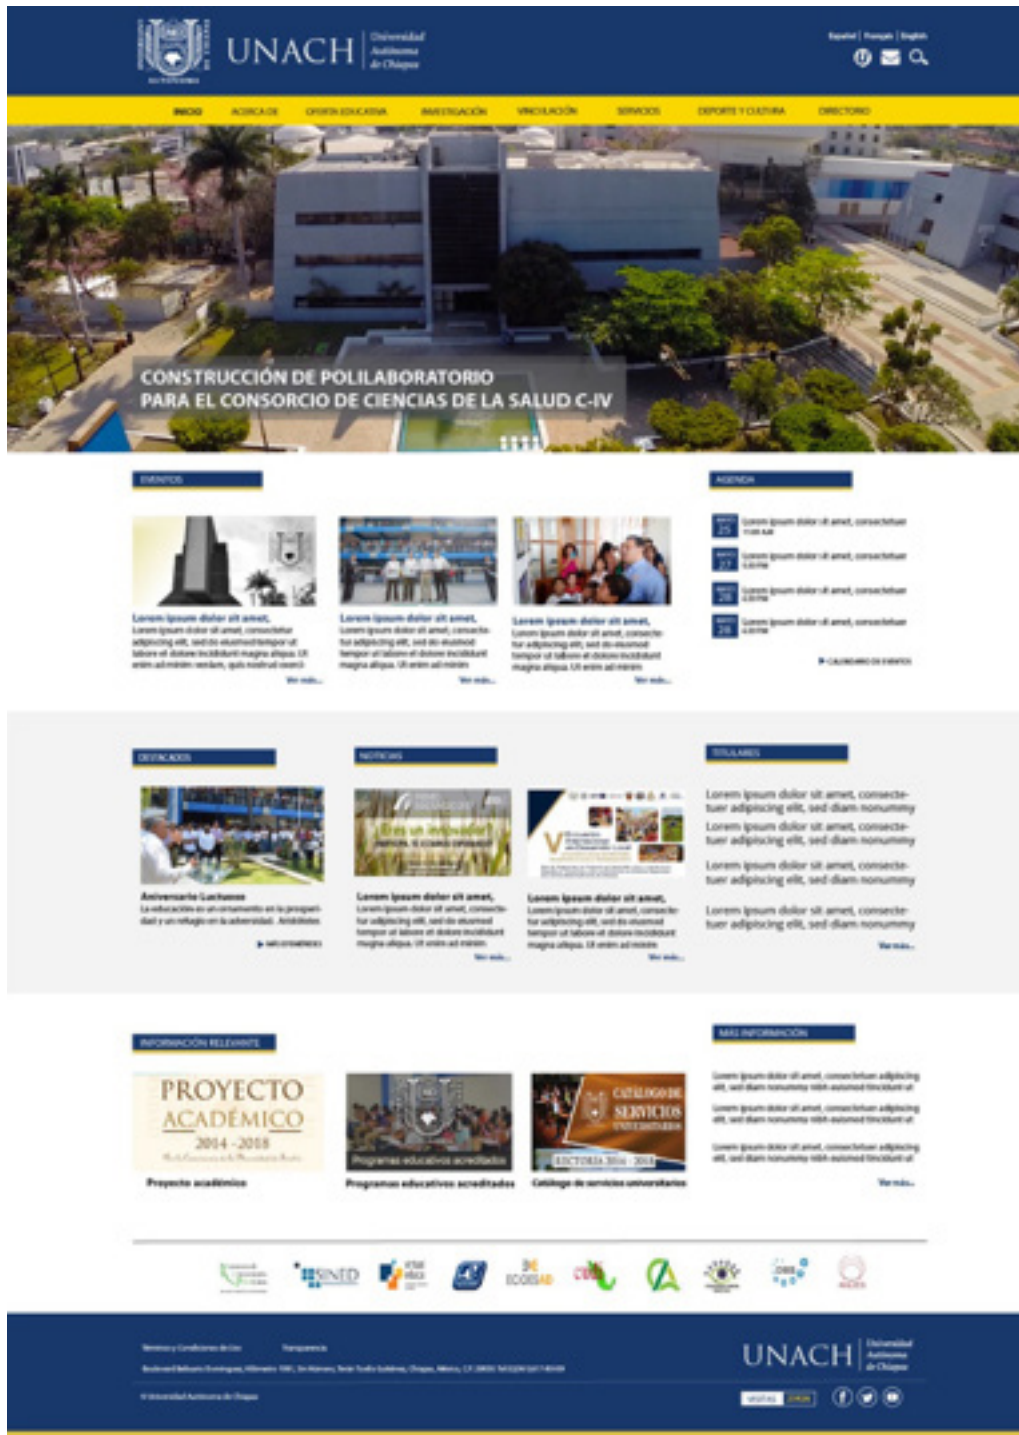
UNACH Universidad Autónoma de Chiapas

Español | Français | English

INICIO ACERCA DE OFERTA EDUCATIVA INVESTIGACIÓN VINCULACIÓN SERVICIOS DEPORTE Y CULTURA DIRECTORIO

CONSTRUCCIÓN DE POLILABORATORIO PARA EL CONSORCIO DE CIENCIAS DE LA SALUD C-IV

EVENTOS

Lorem ipsum dolor sit amet,
Lorem ipsum dolor sit amet, consectetur adipiscing elit, sed do eiusmod tempor ut labore et dolore incididunt magna aliqua. Ut enim ad minim veniam, quis nostrud exerci-
Ver más...

Lorem ipsum dolor sit amet,
Lorem ipsum dolor sit amet, consectetur adipiscing elit, sed do eiusmod tempor ut labore et dolore incididunt magna aliqua. Ut enim ad minim
Ver más...

Lorem ipsum dolor sit amet,
Lorem ipsum dolor sit amet, consectetur adipiscing elit, sed do eiusmod tempor ut labore et dolore incididunt magna aliqua. Ut enim ad minim
Ver más...

AGENDA

25 Lorem ipsum dolor sit amet, consectetuer
27 Lorem ipsum dolor sit amet, consectetuer
28 Lorem ipsum dolor sit amet, consectetuer
28 Lorem ipsum dolor sit amet, consectetuer

CALENDARIO DE EVENTOS

DESTACADOS

Aniversario Lacturas
La educación es un ornamento en la prosperidad y un refugio en la adversidad. Aristóteles
MÁS COMENTARIOS

NOTICIAS

Lorem ipsum dolor sit amet,
Lorem ipsum dolor sit amet, consectetur adipiscing elit, sed do eiusmod tempor ut labore et dolore incididunt magna aliqua. Ut enim ad minim
Ver más...

Lorem ipsum dolor sit amet,
Lorem ipsum dolor sit amet, consectetur adipiscing elit, sed do eiusmod tempor ut labore et dolore incididunt magna aliqua. Ut enim ad minim
Ver más...

TITULARES

Lorem ipsum dolor sit amet, consectetuer adipiscing elit, sed diam nonummy
Lorem ipsum dolor sit amet, consectetuer adipiscing elit, sed diam nonummy
Lorem ipsum dolor sit amet, consectetuer adipiscing elit, sed diam nonummy
Lorem ipsum dolor sit amet, consectetuer adipiscing elit, sed diam nonummy
Ver más...

INFORMACIÓN RELEVANTE

PROYECTO ACADÉMICO 2014 - 2018
Proyecto académico

Programas educativos acreditados
Programas educativos acreditados

CATÁLOGO DE SERVICIOS UNIVERSITARIOS
RECTORÍA 2014 - 2018
Catálogo de servicios universitarios

MÁS INFORMACIÓN

Lorem ipsum dolor sit amet, consectetuer adipiscing elit, sed diam nonummy nibh euismod tincidunt ut
Lorem ipsum dolor sit amet, consectetuer adipiscing elit, sed diam nonummy nibh euismod tincidunt ut
Lorem ipsum dolor sit amet, consectetuer adipiscing elit, sed diam nonummy nibh euismod tincidunt ut
Ver más...

SINED ECOSUR

Términos y Condiciones de Uso Transparencia
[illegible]
© Universidad Autónoma de Chiapas

UNACH Universidad Autónoma de Chiapas